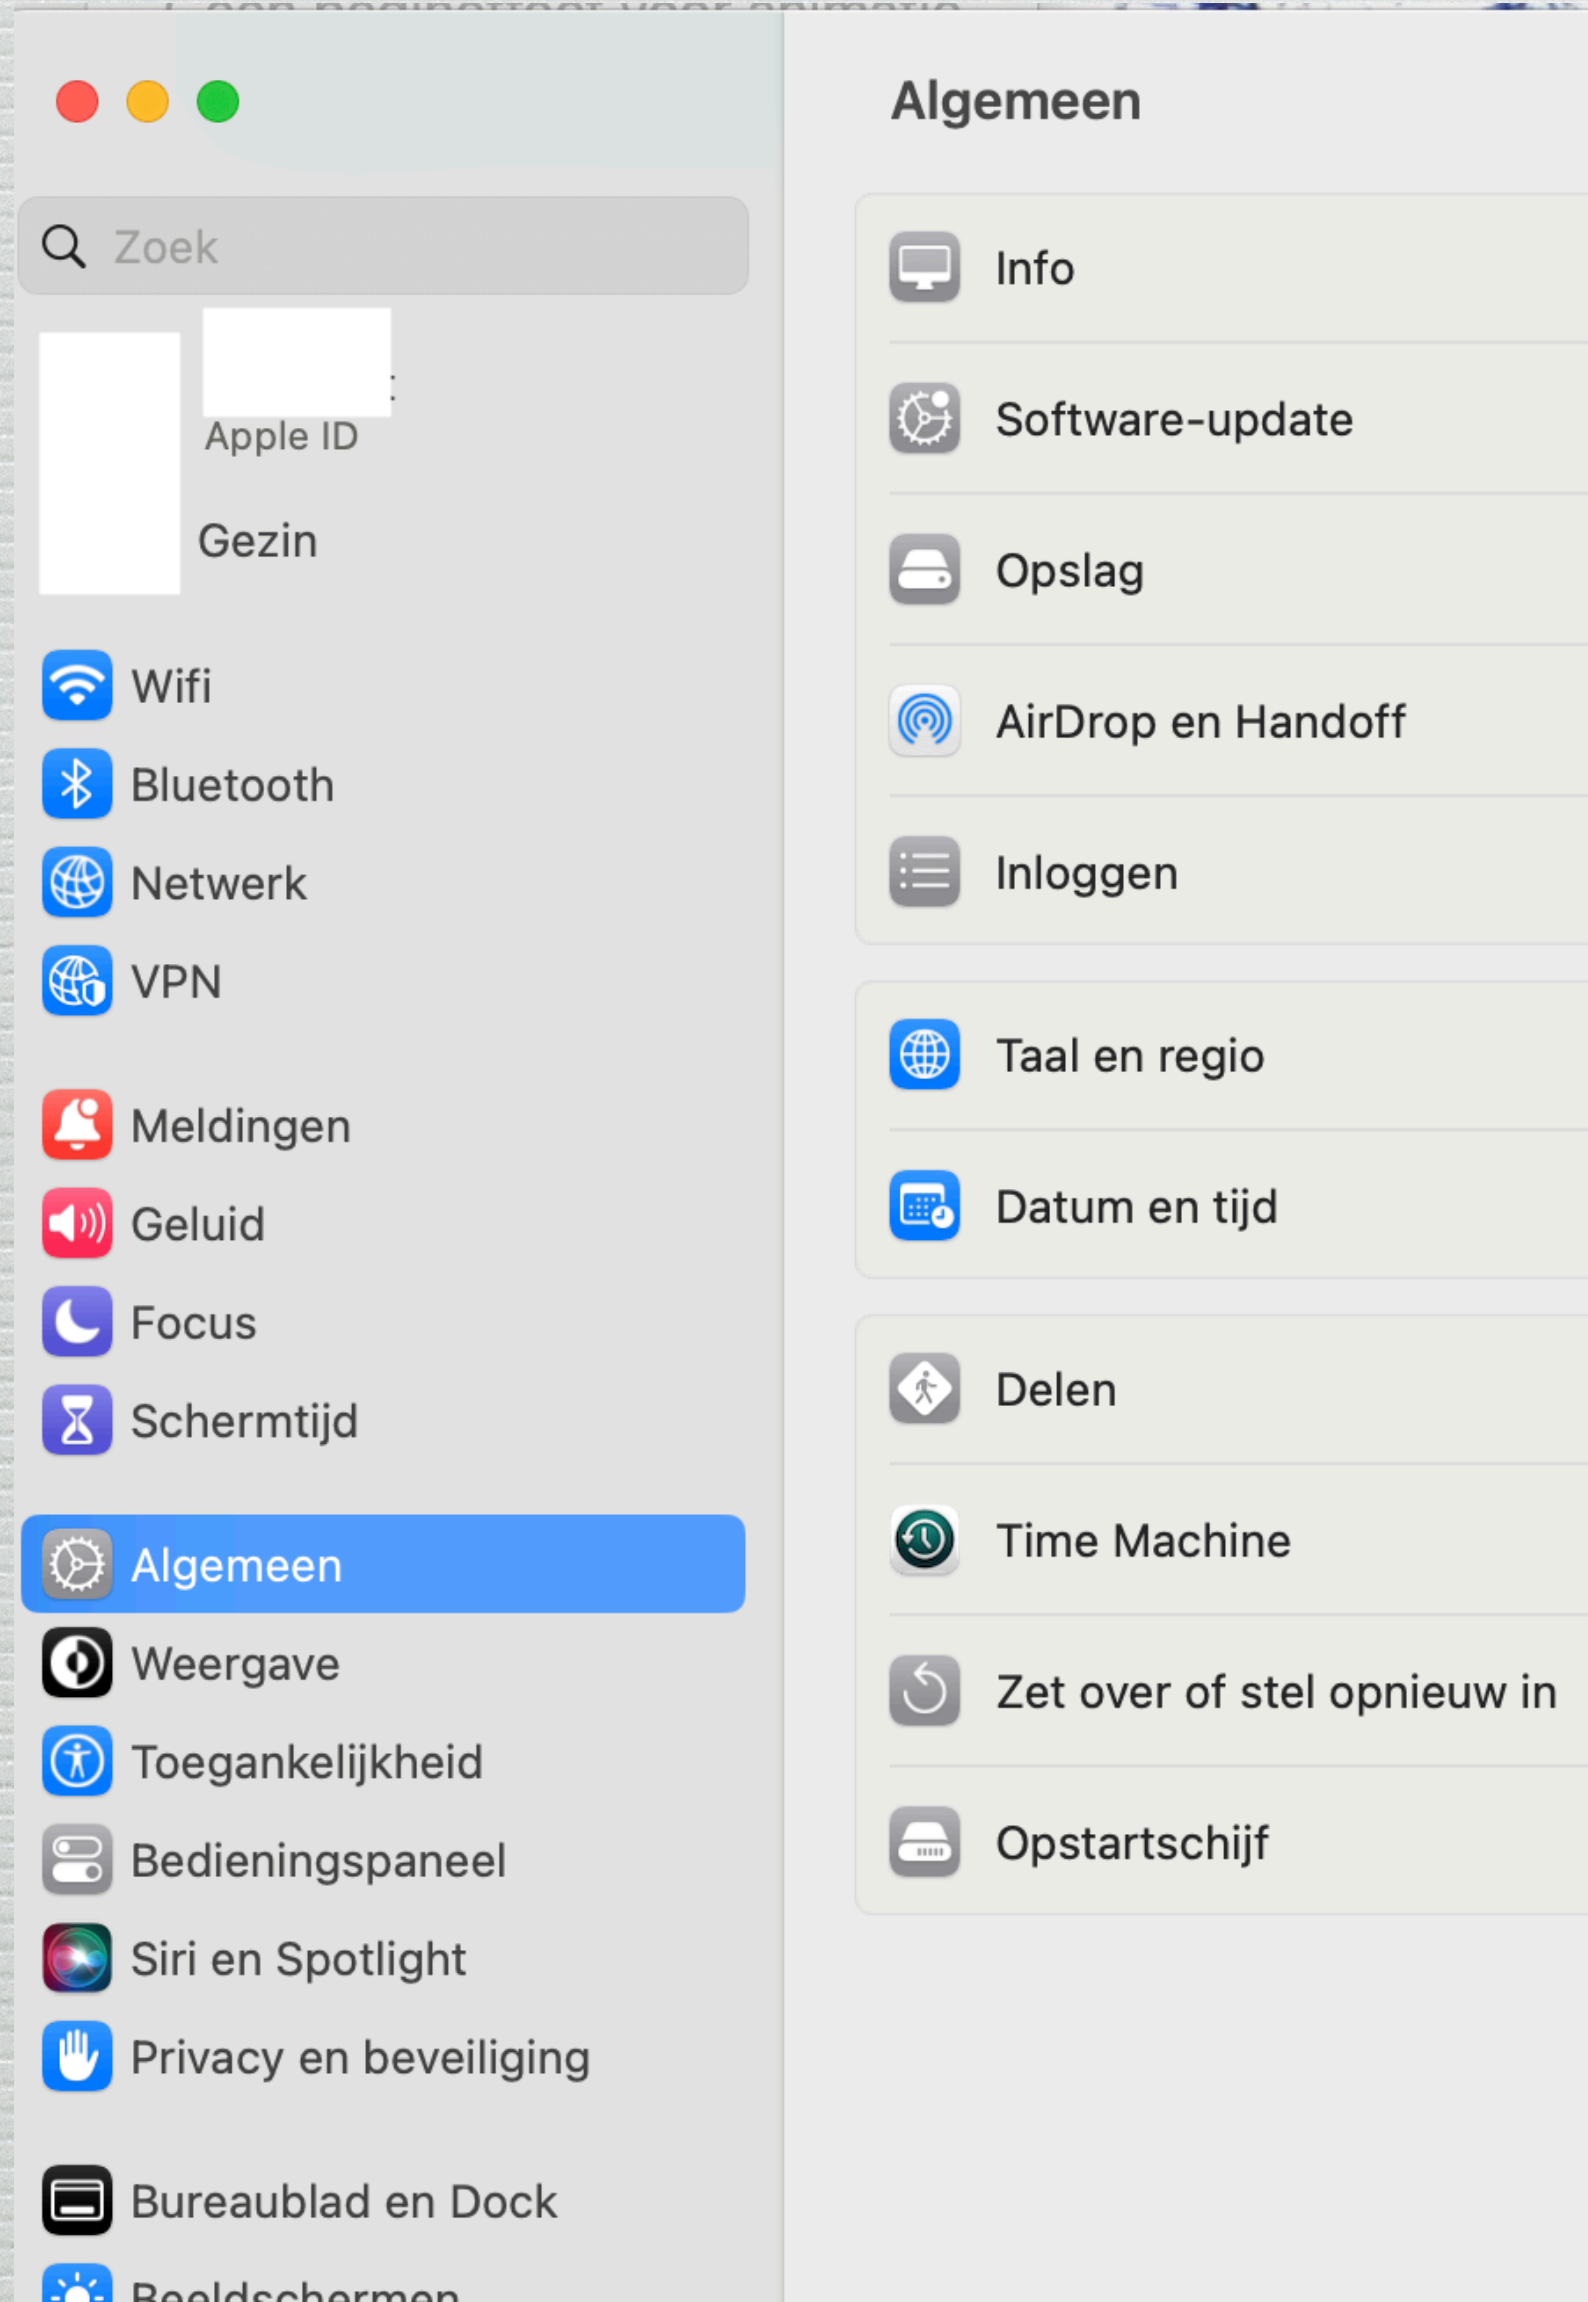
Zoek

Apple ID

Gezin

Wifi
Bluetooth
Netwerk
VPN

Meldingen
Geluid
Focus
Schermtijd

Algemeen
Weergave
Toegankelijkheid
Bedieningspaneel
Siri en Spotlight
Privacy en beveiliging

Bureaublad en Dock
Beeldschermen

Algemeen

Info
Software-update
Opslag
AirDrop en Handoff
Inloggen

Taal en regio
Datum en tijd

Delen
Time Machine
Zet over of stel opnieuw in
Opstartschijf